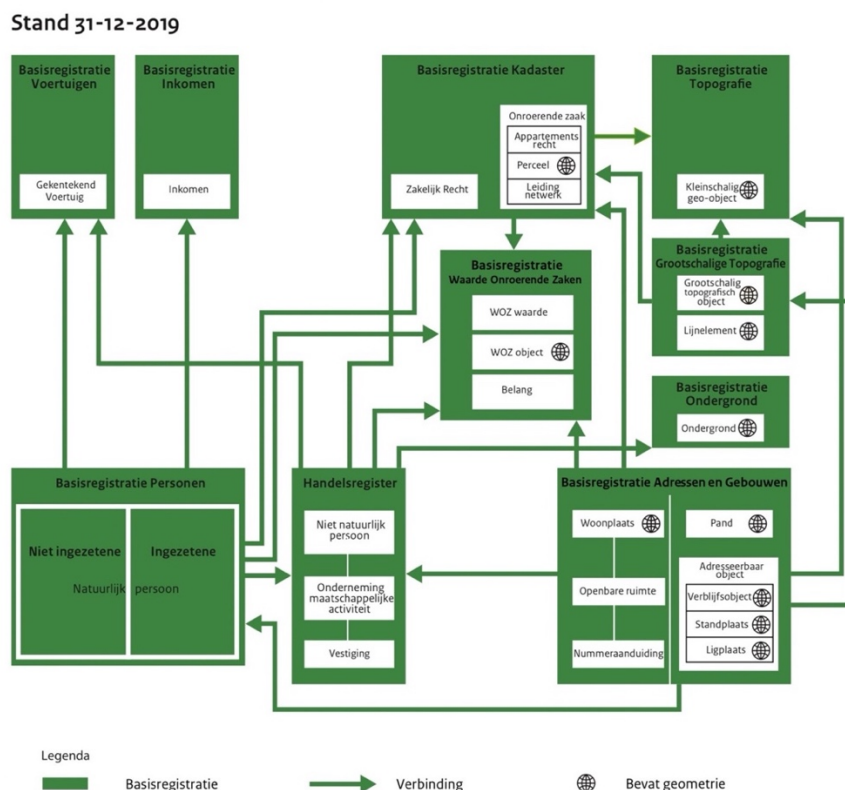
Stand 31-12-2019

Basisregistratie Voertuigen

Gekentekend Voertuig

Basisregistratie Inkomen

Inkomen

Basisregistratie Kadaster

Zakelijk Recht

Onroerende zaak

Appartements recht

Perceel

Leiding netwerk

Basisregistratie Topografie

Kleinschalig geo-object

Basisregistratie Waarde Onroerende Zaken

WOZ waarde

WOZ object

Belang

Basisregistratie Grootschalige Topografie

Grootschalig topografisch object

Lijnelement

Basisregistratie Ondergrond

Ondergrond

Basisregistratie Personen

Niet ingezetene

Ingezetene

Natuurlijk persoon

Handelsregister

Niet natuurlijk persoon

Onderneming maatschappelijke activiteit

Vestiging

Basisregistratie Adressen en Gebouwen

Woonplaats

Openbare ruimte

Nummeraanduiding

Pand

Adresseerbaar object

Verblijfsobject

Standplaats

Ligplaats

Legenda

Basisregistratie

Verbinding

Bevat geometrie